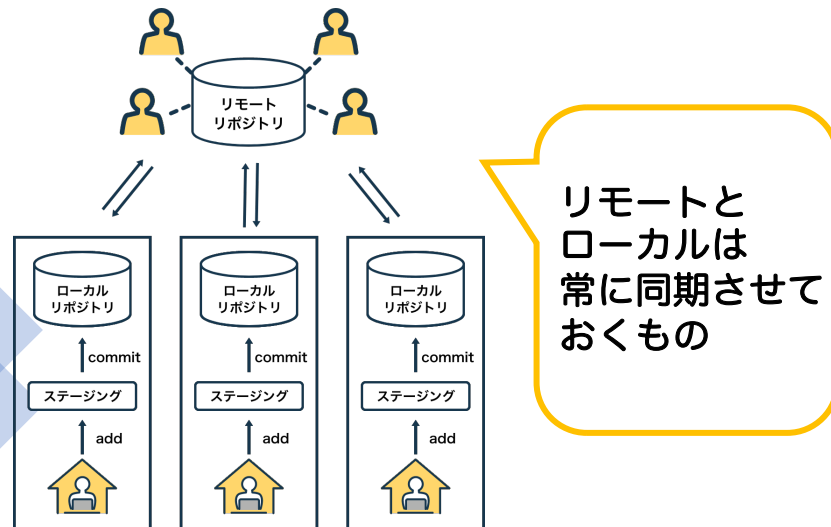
リモート
リポジトリ

ローカル
リポジトリ
commit
ステージング
add

ローカル
リポジトリ
commit
ステージング
add

ローカル
リポジトリ
commit
ステージング
add

リモートと
ローカルは
常に同期させて
おくもの